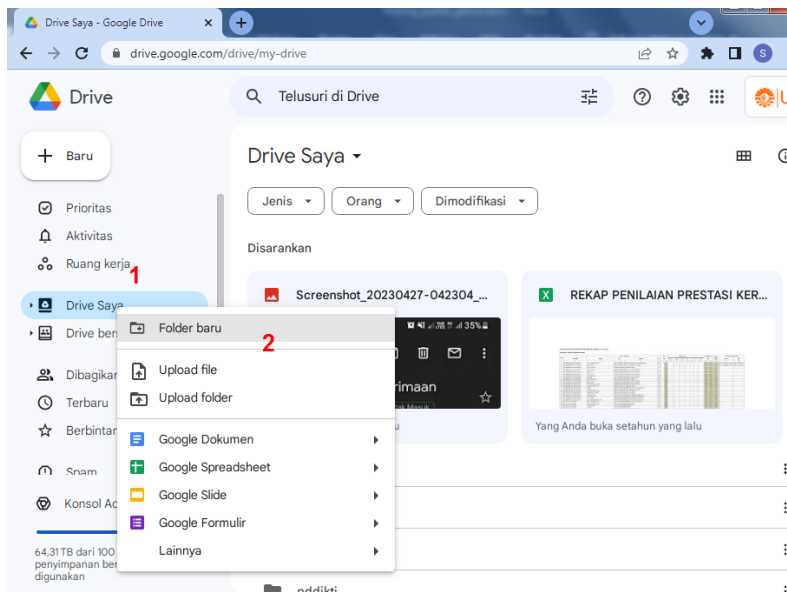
Drive Saya - Google Drive

drive.google.com/drive/my-drive

Drive

Telusuri di Drive

Baru

Prioritas

Aktivitas

Ruang kerja

1

Drive Saya

Drive ber

Dibagika

Terbaru

Berbintan

Spam

Konsol Ad

64,31 TB dari 100 penyimpanan ber digunakan

Drive Saya

Jenis

Orang

Dimodifikasi

Disarankan

Screenshot_20230427-042304_...

REKAP PENILAIAN PRESTASI KER...

rimaan

lu

Yang Anda buka setahun yang lalu

Folder baru

2

Upload file

Upload folder

Google Dokumen

Google Spreadsheet

Google Slide

Google Formulir

Lainnya

pddikti